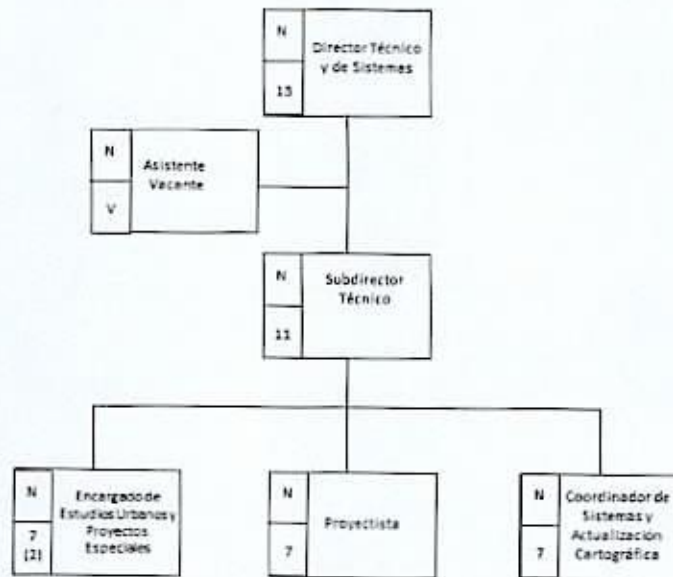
N
15
Director Técnico y de Sistemas

N
V
Asistente Vacante

N
11
Subdirector Técnico

N
7
(2)
Encargado de Estudios Urbanos y Proyectos Especiales

N
7
Proyectista

N
7
Coordinador de Sistemas y Actualización Cartográfica